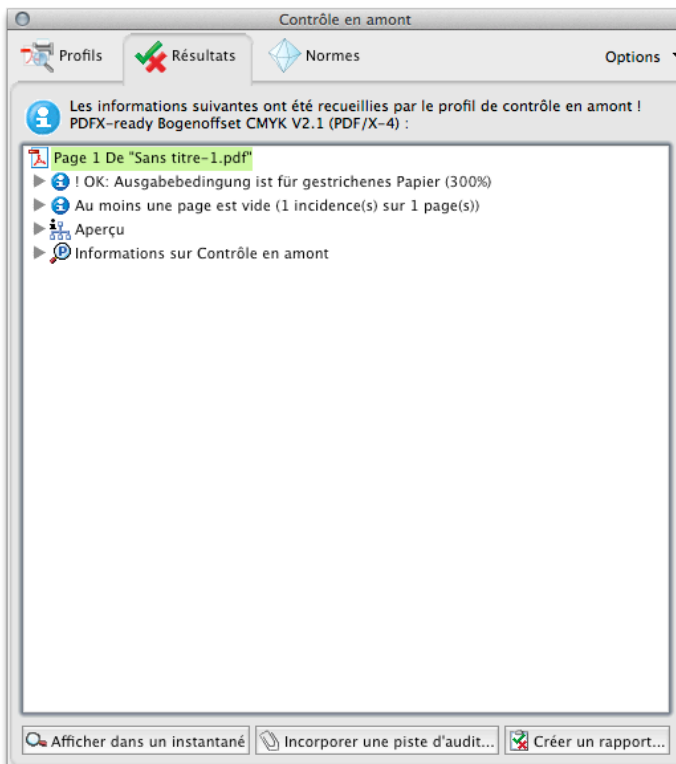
Contrôle en amont

Profils
Résultats
Normes
Options

Les informations suivantes ont été recueillies par le profil de contrôle en amont ! PDFX-ready Bogenoffset CMYK V2.1 (PDF/X-4) :

Page 1 De "Sans titre-1.pdf"
! OK: Ausgabebedingung ist für gestrichenes Papier (300%)
Au moins une page est vide (1 incidence(s) sur 1 page(s))
Aperçu
Informations sur Contrôle en amont

Afficher dans un instantané
Incorporer une piste d'audit...
Créer un rapport...